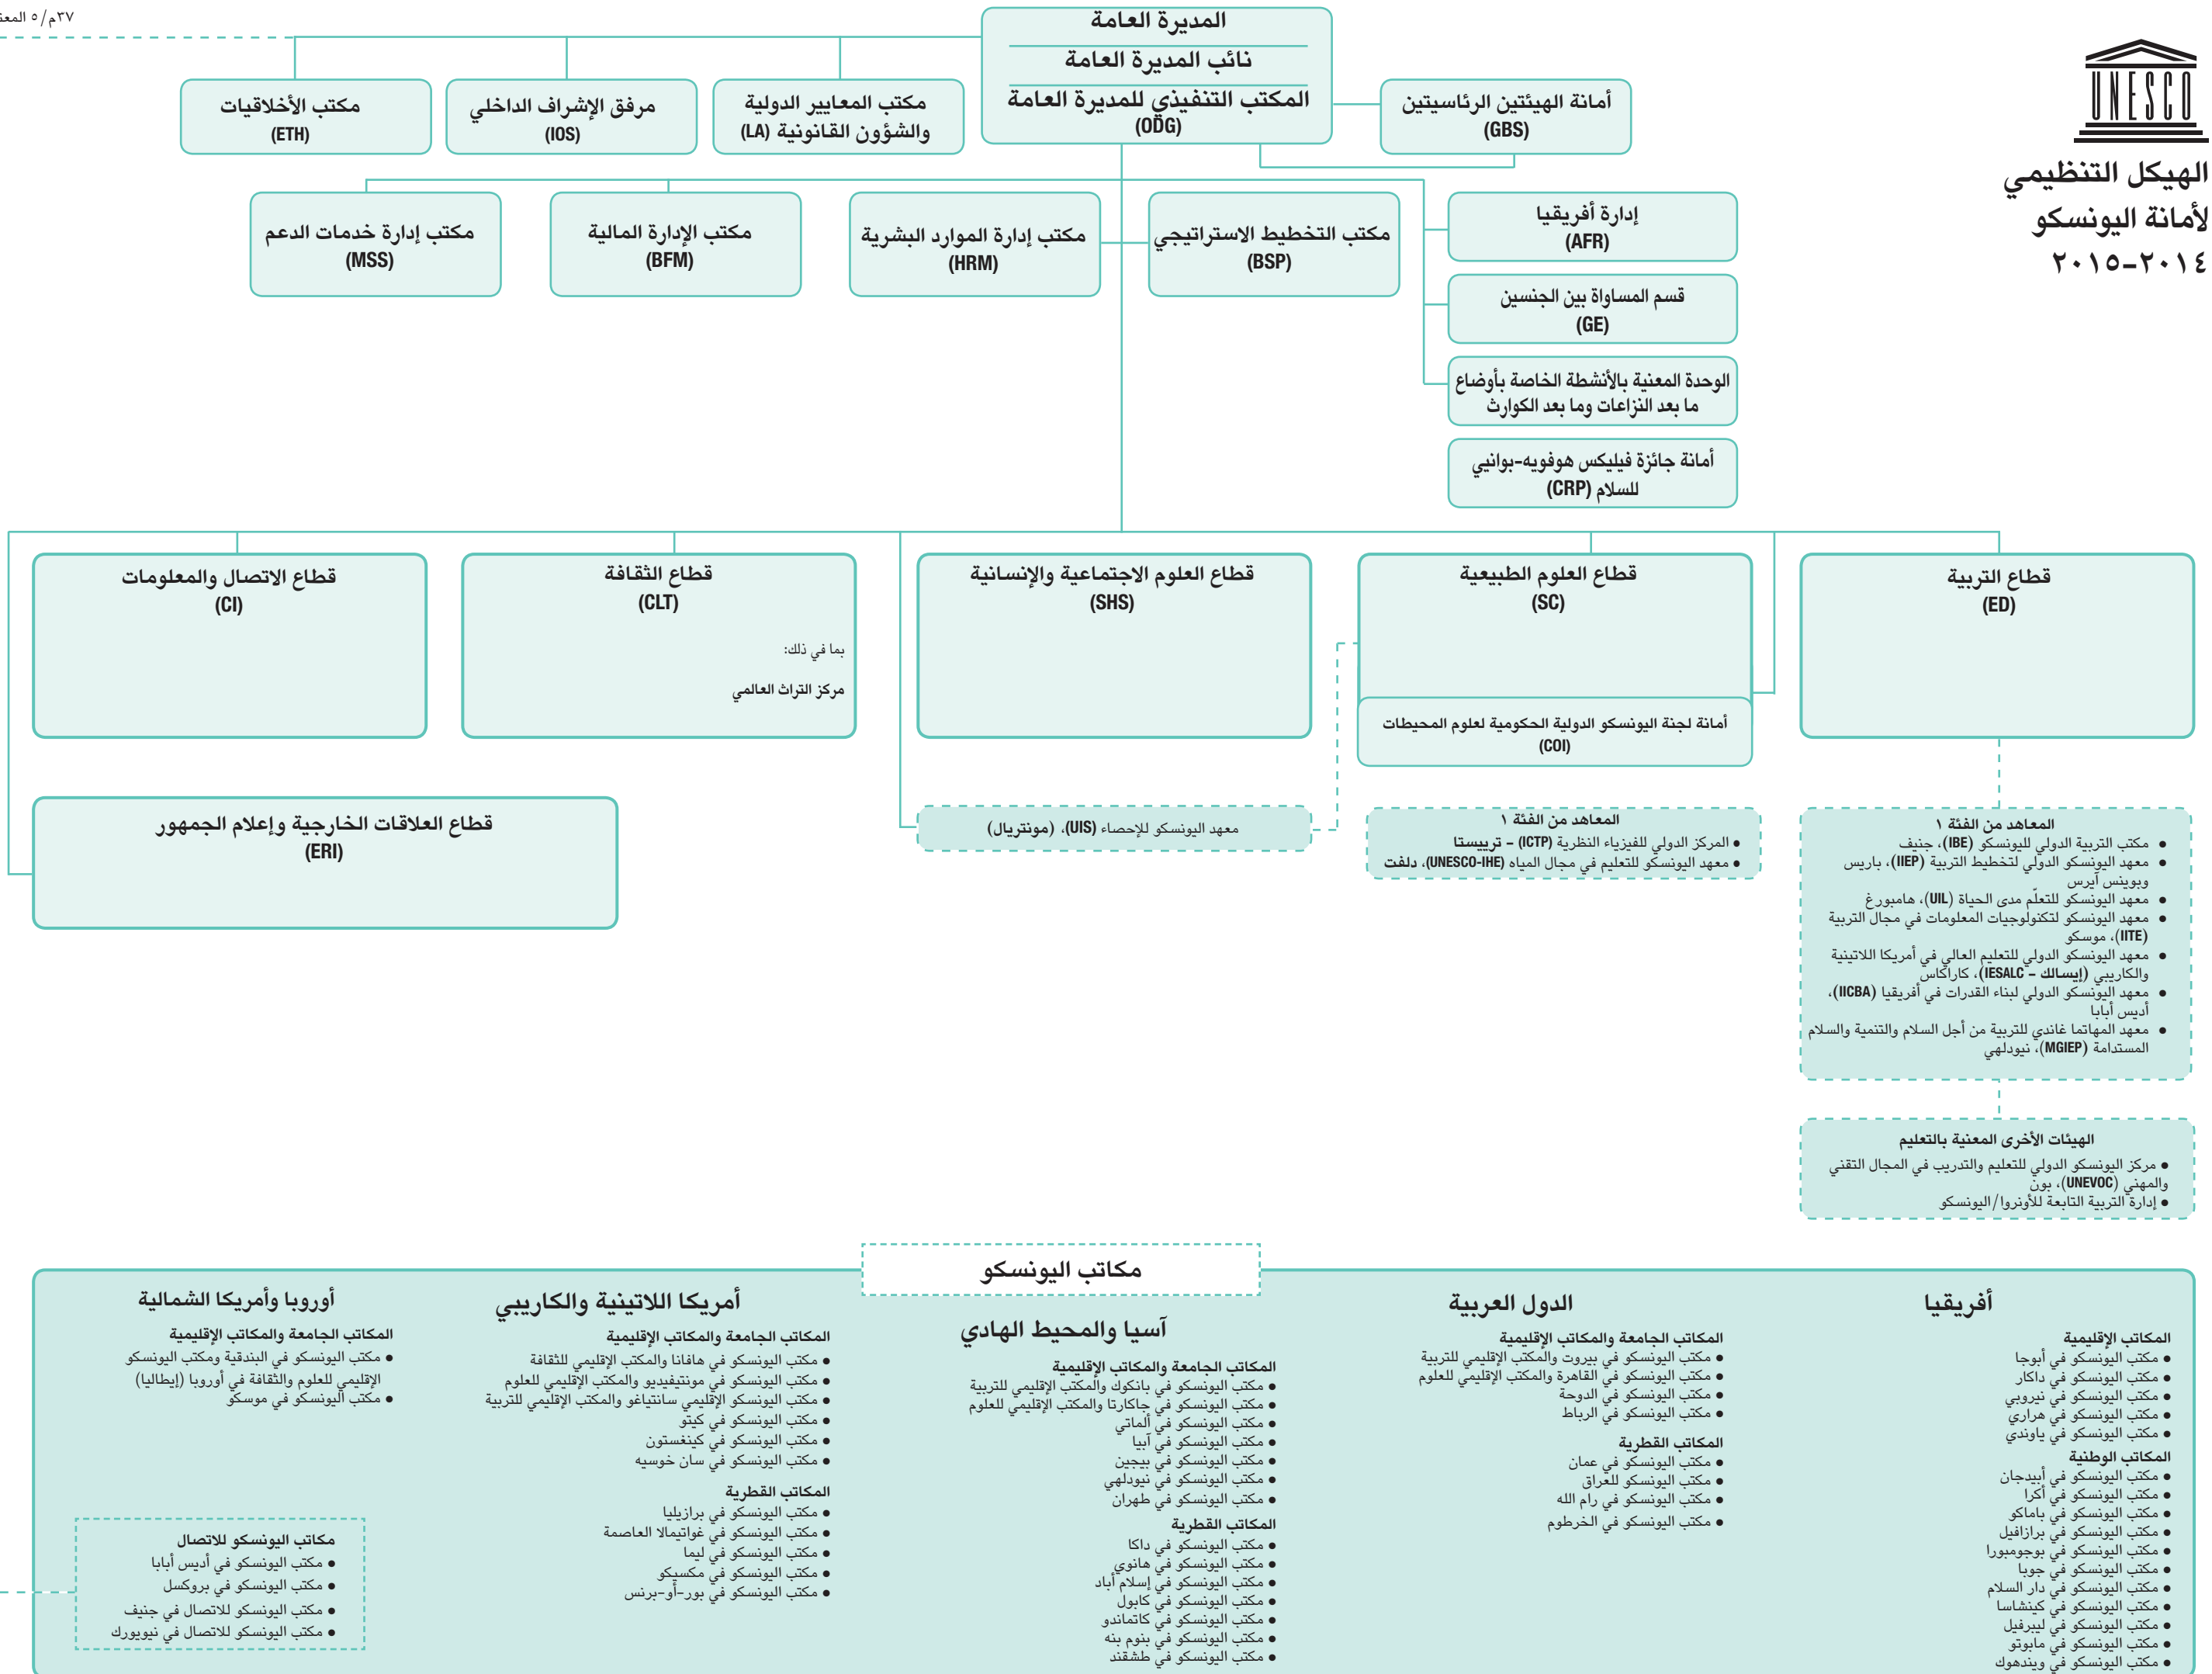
٣٧م/٥ المعلومات

UNESCO

الهيكل التنظيمي لأمانة اليونسكو ٢٠١٤-٢٠١٥

المديرة العامة
نائب المديرة العامة
المكتب التنفيذي للمديرة العامة (ODG)

أمانة الهيئتين الرئاسيتين (GBS)

مكتب المعايير الدولية والشؤون القانونية (LA)

مرفق الإشراف الداخلي (IOS)

مكتب الأخلاقيات (ETH)

مكتب التخطيط الاستراتيجي (BSP)

مكتب إدارة الموارد البشرية (HRM)

مكتب الإدارة المالية (BFM)

مكتب إدارة خدمات الدعم (MSS)

إدارة أفريقيا (AFR)

قسم المساواة بين الجنسين (GE)

الوحدة المعنية بالأنشطة الخاصة بأوضاع ما بعد النزاعات وما بعد الكوارث

أمانة جائزة فيليكس هوفويه-بواني للسلام (CRP)

قطاع التربية (ED)

قطاع العلوم الطبيعية (SC)

أمانة لجنة اليونسكو الدولية الحكومية لعلوم المحيطات (COI)

قطاع العلوم الاجتماعية والإنسانية (SHS)

قطاع الثقافة (CLT)
بما في ذلك:
مركز التراث العالمي

قطاع الاتصال والمعلومات (CI)

قطاع العلاقات الخارجية وإعلام الجمهور (ERI)

معهد اليونسكو للإحصاء (UIS)، (مونتريال)

المعاهد من الفئة ١
● المركز الدولي للفيزياء النظرية (ICTP) - تريستا
● معهد اليونسكو للتعليم في مجال المياه (UNESCO-IHE)، دلفت

المعاهد من الفئة ١
● مكتب التربية الدولي لليونسكو (IBE)، جنيف
● معهد اليونسكو الدولي لتخطيط التربية (IIEP)، باريس وبوينس آيرس
● معهد اليونسكو للتعلّم مدى الحياة (UIL)، هامبورغ
● معهد اليونسكو لتكنولوجيات المعلومات في مجال التربية (IITE)، موسكو
● معهد اليونسكو الدولي للتعليم العالي في أمريكا اللاتينية والكاريبي (إيسالك - IESALC)، كاراكاس
● معهد اليونسكو الدولي لبناء القدرات في أفريقيا (IICBA)، أديس أبابا
● معهد المهاتما غاندي للتربية من أجل السلام والتنمية والسلام المستدامة (MGIEP)، نيودلهي

الهيئات الأخرى المعنية بالتعليم
● مركز اليونسكو الدولي للتعليم والتدريب في المجال التقني والمهني (UNEVOC)، بون
● إدارة التربية التابعة للأونروا/اليونسكو

مكاتب اليونسكو

أفريقيا
المكاتب الإقليمية
● مكتب اليونسكو في أبوجا
● مكتب اليونسكو في داكار
● مكتب اليونسكو في نيروبي
● مكتب اليونسكو في هراري
● مكتب اليونسكو في ياوندي
المكاتب الوطنية
● مكتب اليونسكو في أبيدجان
● مكتب اليونسكو في أكرا
● مكتب اليونسكو في باماكو
● مكتب اليونسكو في برازافيل
● مكتب اليونسكو في بوجومبورا
● مكتب اليونسكو في جوبا
● مكتب اليونسكو في دار السلام
● مكتب اليونسكو في كينشاسا
● مكتب اليونسكو في ليبرفيل
● مكتب اليونسكو في مابوتو
● مكتب اليونسكو في ويندهوك

الدول العربية
المكاتب الجامعة والمكاتب الإقليمية
● مكتب اليونسكو في بيروت والمكتب الإقليمي للتربية
● مكتب اليونسكو في القاهرة والمكتب الإقليمي للعلوم
● مكتب اليونسكو في الدوحة
● مكتب اليونسكو في الرباط
المكاتب القطرية
● مكتب اليونسكو في عمان
● مكتب اليونسكو للعراق
● مكتب اليونسكو في رام الله
● مكتب اليونسكو في الخرطوم

آسيا والمحيط الهادي
المكاتب الجامعة والمكاتب الإقليمية
● مكتب اليونسكو في بانكوك والمكتب الإقليمي للتربية
● مكتب اليونسكو في جاكارتا والمكتب الإقليمي للعلوم
● مكتب اليونسكو في ألماتي
● مكتب اليونسكو في آبيا
● مكتب اليونسكو في بيجين
● مكتب اليونسكو في نيودلهي
● مكتب اليونسكو في طهران
المكاتب القطرية
● مكتب اليونسكو في داكا
● مكتب اليونسكو في هانوي
● مكتب اليونسكو في إسلام أباد
● مكتب اليونسكو في كابول
● مكتب اليونسكو في كاتماندو
● مكتب اليونسكو في بنوم بنه
● مكتب اليونسكو في طشقند

أمريكا اللاتينية والكاريبي
المكاتب الجامعة والمكاتب الإقليمية
● مكتب اليونسكو في هافانا والمكتب الإقليمي للثقافة
● مكتب اليونسكو في مونتيفيديو والمكتب الإقليمي للعلوم
● مكتب اليونسكو في سانتياغو والمكتب الإقليمي للتربية
● مكتب اليونسكو في كيتو
● مكتب اليونسكو في كينغستون
● مكتب اليونسكو في سان خوسيه
المكاتب القطرية
● مكتب اليونسكو في برازيليا
● مكتب اليونسكو في غواتيمالا العاصمة
● مكتب اليونسكو في ليما
● مكتب اليونسكو في مكسيكو
● مكتب اليونسكو في بور-أو-برنس

أوروبا وأمريكا الشمالية
المكاتب الجامعة والمكاتب الإقليمية
● مكتب اليونسكو في البندقية ومكتب اليونسكو الإقليمي للعلوم والثقافة في أوروبا (إيطاليا)
● مكتب اليونسكو في موسكو

مكاتب اليونسكو للاتصال
● مكتب اليونسكو في أديس أبابا
● مكتب اليونسكو في بروكسل
● مكتب اليونسكو للاتصال في جنيف
● مكتب اليونسكو للاتصال في نيويورك